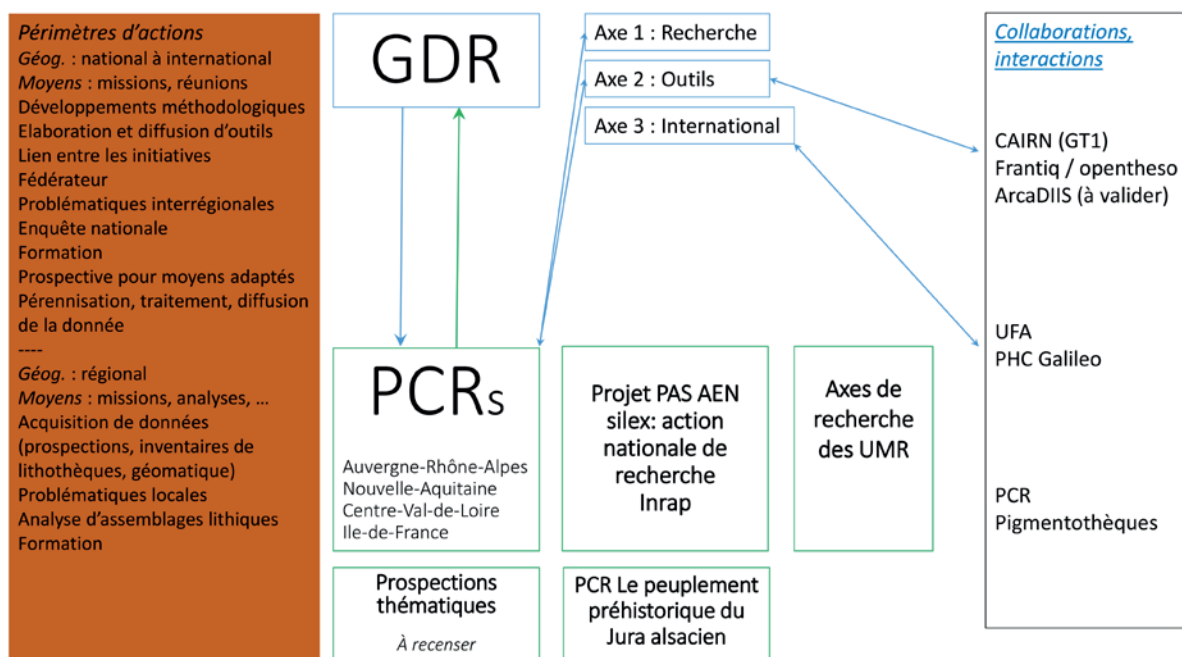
Périmètres d'actions
Géog. : national à international
Moyens : missions, réunions
Développements méthodologiques
Elaboration et diffusion d'outils
Lien entre les initiatives
Fédérateur
Problématiques interrégionales
Enquête nationale
Formation
Prospective pour moyens adaptés
Pérennisation, traitement, diffusion de la donnée
----
Géog. : régional
Moyens : missions, analyses, …
Acquisition de données (prospections, inventaires de lithothèques, géomatique)
Problématiques locales
Analyse d'assemblages lithiques
Formation

GDR

Axe 1 : Recherche
Axe 2 : Outils
Axe 3 : International

Collaborations, interactions

CAIRN (GT1)
Frantiq / opentheso
ArcaDIIS (à valider)

UFA
PHC Galileo

PCR
Pigmentothèques

PCRs
Auvergne-Rhône-Alpes
Nouvelle-Aquitaine
Centre-Val-de-Loire
Ile-de-France

Projet PAS AEN silex: action nationale de recherche Inrap

Axes de recherche des UMR

Prospections thématiques
À recenser

PCR Le peuplement préhistorique du Jura alsacien